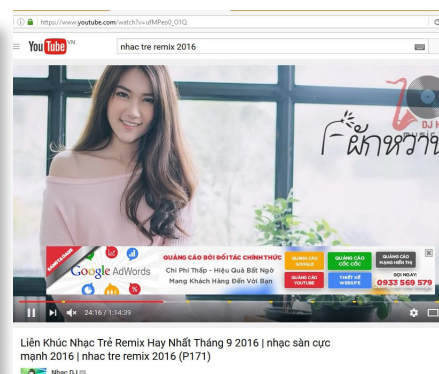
https://www.youtube.com/watch?v=ufMPeo0_01Q

YouTube VN

nhac tre remix 2016

DJ

ฝักหวาน

Google AdWords

QUẢNG CÁO BỞI ĐỐI TÁC CHÍNH THỨC

Chi Phí Thấp - Hiệu Quả Bất Ngờ

Mang Khách Hàng Đến Với Bạn

QUẢNG CÁO GOOGLE

QUẢNG CÁO CỐC CỐC

QUẢNG CÁO MẠNG HIỂN THỊ

QUẢNG CÁO YOUTUBE

THIẾT KẾ WEBSITE

GỌI NGAY!

0933 569 579

24:16 / 1:14:39

Liên Khúc Nhạc Trẻ Remix Hay Nhất Tháng 9 2016 | nhạc sàn cực mạnh 2016 | nhac tre remix 2016 (P171)

Nhac DJ